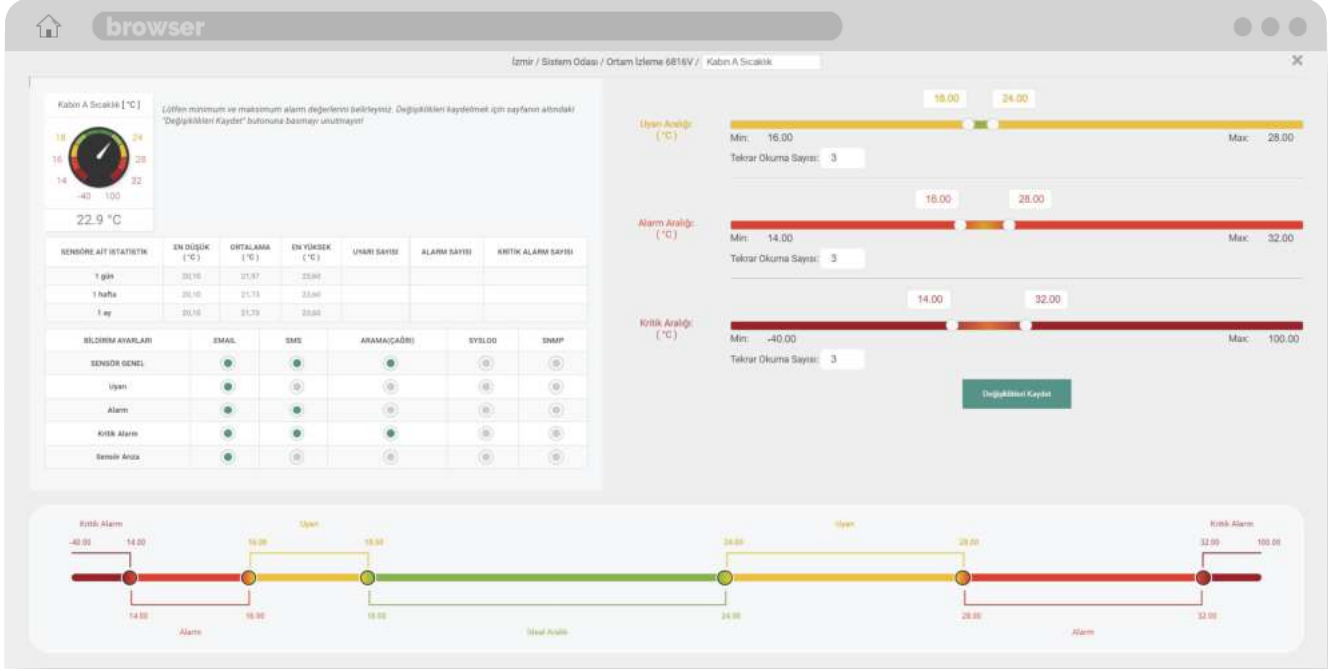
browser

İzmir / Sistem Odası / Ortam İzleme 6816V / Kabin A Sıcaklık

Kabin A Sıcaklık [°C]

18 24 16 28 14 22 -40 100

22.9 °C

Lütfen minimum ve maksimum alarm değerlerini belirleyiniz. Değişiklikleri kaydetmek için sayfanın altındaki "Değişiklikleri Kaydet" butonuna basmayı unutmayın!

| SENSÖRE AİT İSTATİSTİK | EN DÜŞÜK (°C) | ORTALAMA (°C) | EN YÜKSEK (°C) | UYARI SAYISI | ALARM SAYISI | KRİTİK ALARM SAYISI |
|---|---|---|---|---|---|---|
| 1 gün | 20,10 | 21,57 | 23,60 | | | |
| 1 hafta | 20,10 | 21,73 | 23,60 | | | |
| 1 ay | 20,10 | 21,73 | 23,60 | | | |

| BİLDİRİM AYARLARI | EMAIL | SMS | ARAMA(ÇAĞRI) | SYSLOG | SNMP |
|---|---|---|---|---|---|
| SENSÖR GENEL | | | | | |
| Uyarı | | | | | |
| Alarm | | | | | |
| Kritik Alarm | | | | | |
| Sensör Arıza | | | | | |

Uyarı Aralığı (°C)
18.00 24.00
Min: 16.00 Max: 28.00
Tekrar Okuma Sayısı: 3

Alarm Aralığı (°C)
16.00 28.00
Min: 14.00 Max: 32.00
Tekrar Okuma Sayısı: 3

Kritik Aralığı (°C)
14.00 32.00
Min: -40.00 Max: 100.00
Tekrar Okuma Sayısı: 3

Değişiklikleri Kaydet

Kritik Alarm Uyarı Uyarı Kritik Alarm
-40.00 14.00 16.00 18.00 24.00 28.00 32.00 100.00
14.00 16.00 18.00 24.00 28.00 32.00
Alarm İdeal Aralık Alarm